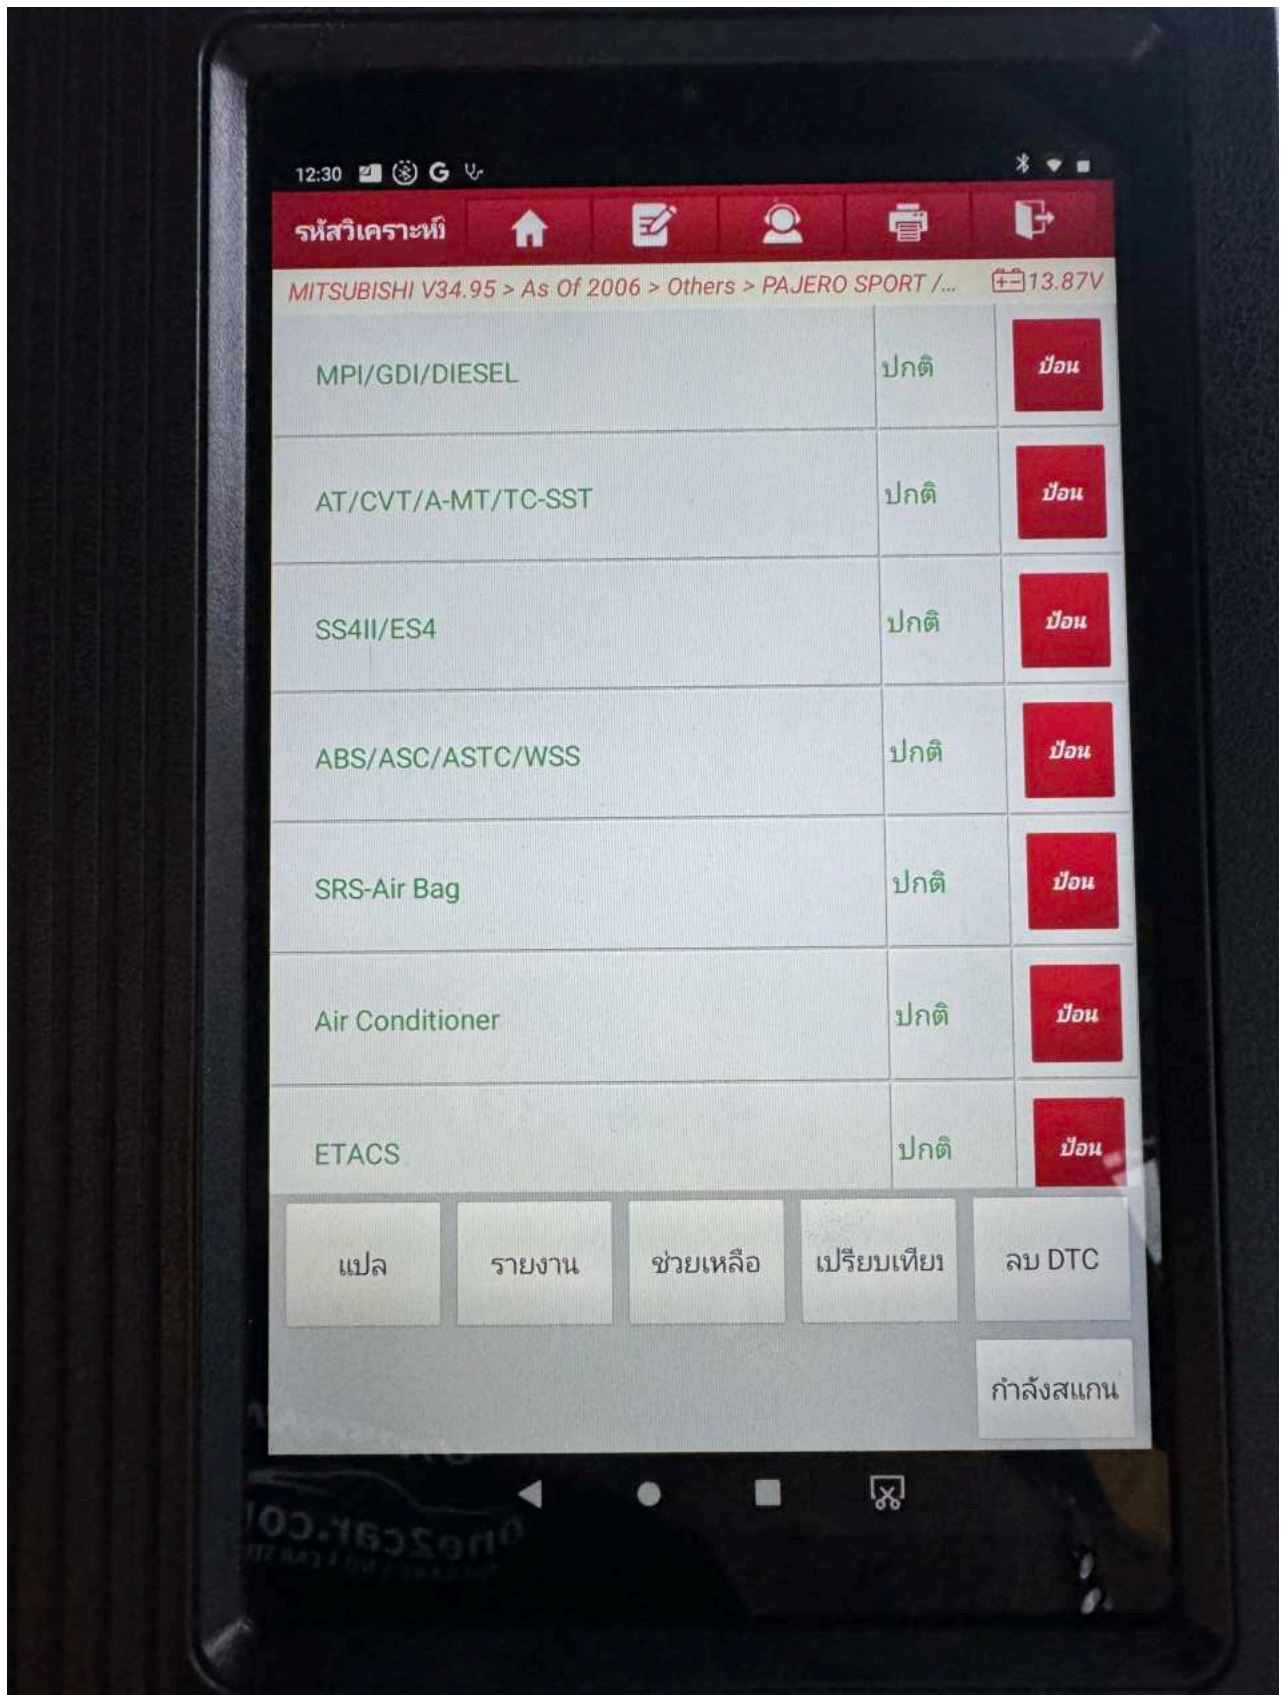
12:30

รหัสวิเคราะห์

MITSUBISHI V34.95 > As Of 2006 > Others > PAJERO SPORT /... 13.87V

| | | |
|---|---|---|
| MPI/GDI/DIESEL | ปกติ | ป้อน |
| AT/CVT/A-MT/TC-SST | ปกติ | ป้อน |
| SS4II/ES4 | ปกติ | ป้อน |
| ABS/ASC/ASTC/WSS | ปกติ | ป้อน |
| SRS-Air Bag | ปกติ | ป้อน |
| Air Conditioner | ปกติ | ป้อน |
| ETACS | ปกติ | ป้อน |

แปล รายงาน ช่วยเหลือ เปรียบเทียบ ลบ DTC

กำลังสแกน

one2car.co